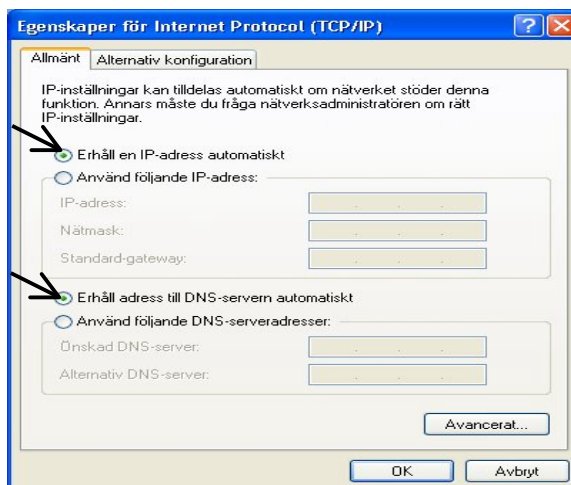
Egenskaper för Internet Protocol (TCP/IP)

Allmänt | Alternativ konfiguration

IP-inställningar kan tilldelas automatiskt om nätverket stöder denna funktion. Annars måste du fråga nätverksadministratören om rätt IP-inställningar.

Erhåll en IP-adress automatiskt

Använd följande IP-adress:

IP-adress:

Nätmask:

Standard-gateway:

Erhåll adress till DNS-servern automatiskt

Använd följande DNS-serveradresser:

Önskad DNS-server:

Alternativ DNS-server:

Avancerat...

OK

Avbryt